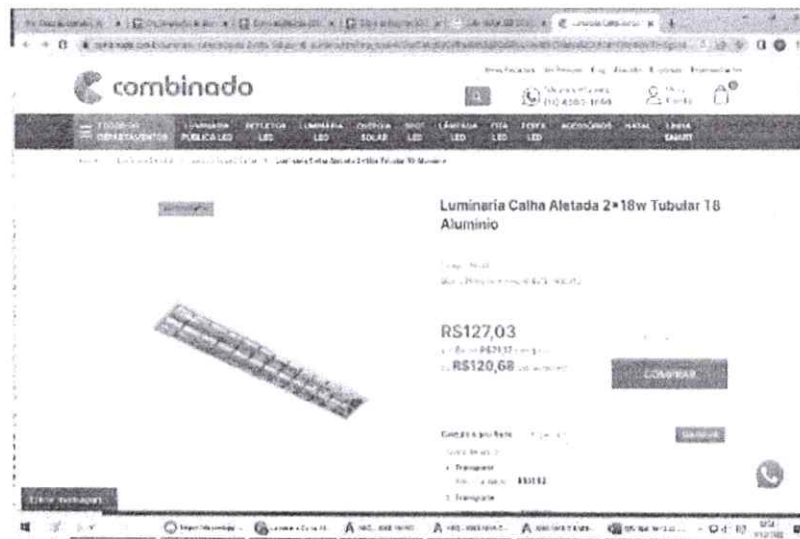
combinado

(11) 4303-1660

TODOS OS DEPARTAMENTOS
LUMINÁRIA PÚBLICA LED
REFLETOR LED
LUMINÁRIA LED
ENERGIA SOLAR
SPOT LED
LÂMPADA LED
FITA LED
PERFIL LED
ACESSÓRIOS
NATAL
LINHA SMART

Luminaria Calha Aletada 2*18w Tubular T8 Aluminio

R$127,03
ou R$120,68

Comprar

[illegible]

Transporte
R$0,12

Transporte

Enviar mensagem